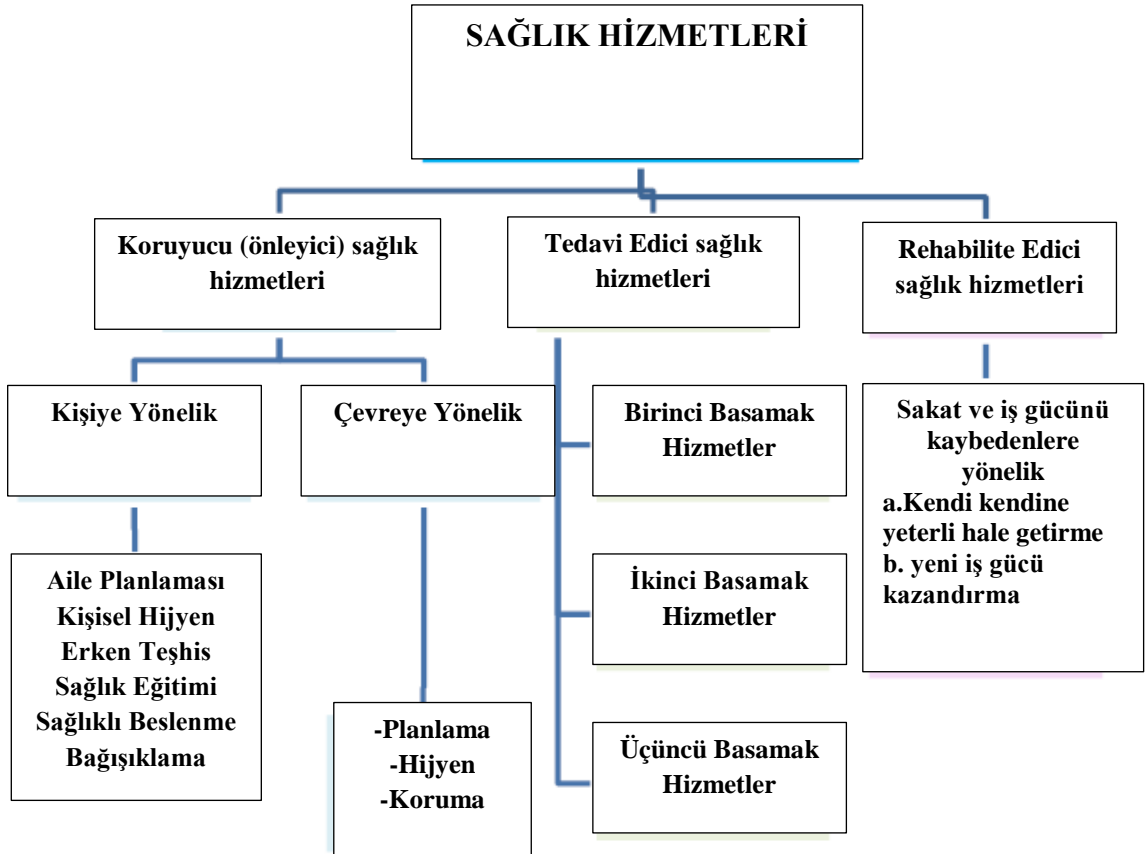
SAĞLIK HİZMETLERİ

Koruyucu (önleyici) sağlık hizmetleri

Tedavi Edici sağlık hizmetleri

Rehabilite Edici sağlık hizmetleri

Kişiye Yönelik

Çevreye Yönelik

Aile Planlaması
Kişisel Hijyen
Erken Teşhis
Sağlık Eğitimi
Sağlıklı Beslenme
Bağışıklama

-Planlama
-Hijyen
-Koruma

Birinci Basamak Hizmetler

İkinci Basamak Hizmetler

Üçüncü Basamak Hizmetler

Sakat ve iş gücünü kaybedenlere yönelik
a.Kendi kendine yeterli hale getirme
b. yeni iş gücü kazandırma